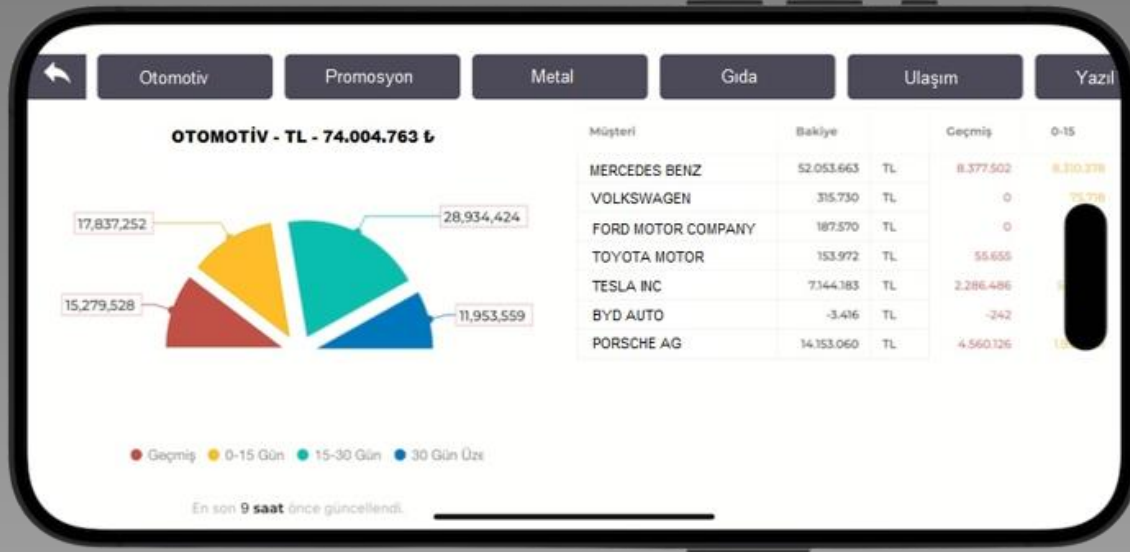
Otomotiv | Promosyon | Metal | Gıda | Ulaşım | Yazıl

OTOMOTİV - TL - 74.004.763 ₺

17,837,252
28,934,424
15,279,528
11,953,559

● Geçmiş ● 0-15 Gün ● 15-30 Gün ● 30 Gün Üze

En son 9 saat önce güncellendi.

| Müşteri | Bakiye | | Geçmiş | 0-15 |
|---|---|---|---|---|
| MERCEDES BENZ | 52.053.663 | TL | 8.377.502 | 8.310.376 |
| VOLKSWAGEN | 315.730 | TL | 0 | 315.730 |
| FORD MOTOR COMPANY | 187.570 | TL | 0 | |
| TOYOTA MOTOR | 153.972 | TL | 55.655 | |
| TESLA INC | 7.144.183 | TL | 2.286.486 | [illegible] |
| BYD AUTO | -3.416 | TL | -242 | |
| PORSCHE AG | 14.153.060 | TL | 4.560.126 | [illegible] |